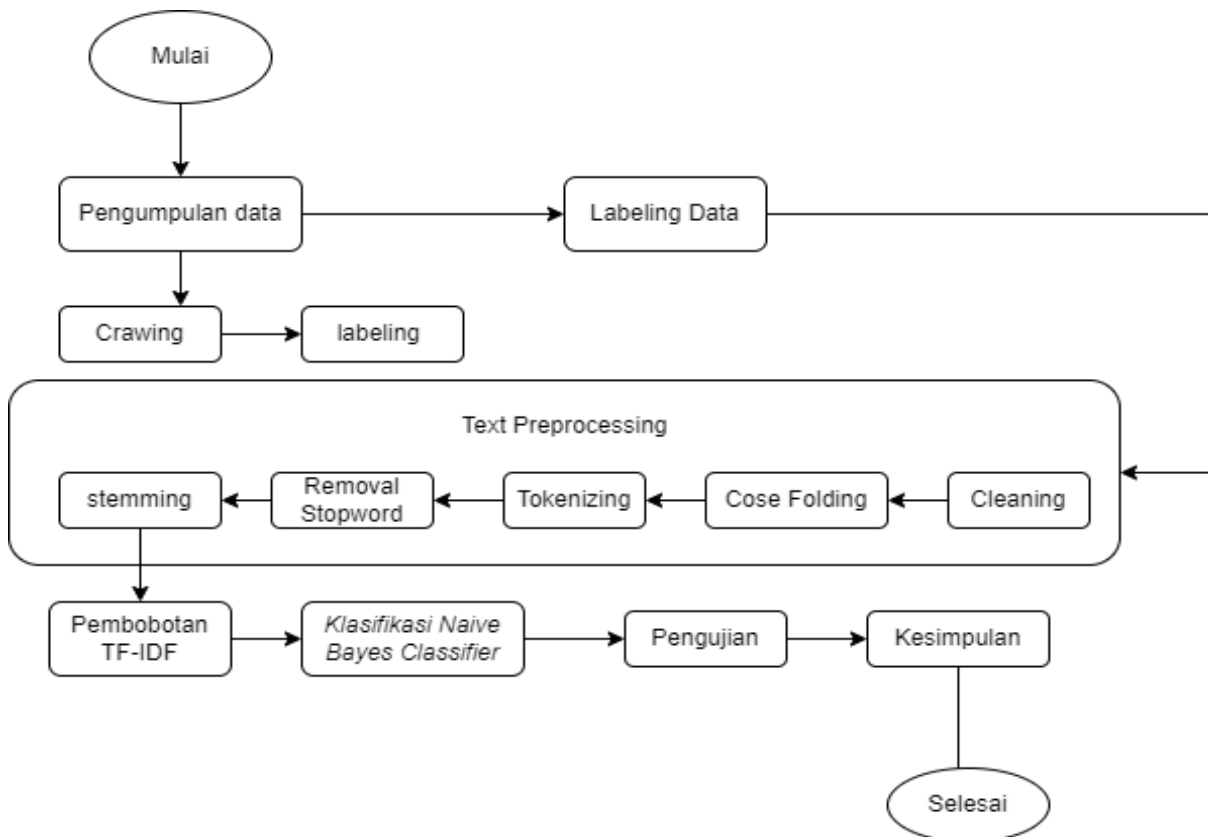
Mulai

Pengumpulan data

Labeling Data

Crawing

labeling

Text Preprocessing

stemming

Removal Stopword

Tokenizing

Cose Folding

Cleaning

Pembobotan TF-IDF

Klasifikasi Naive Bayes Classifier

Pengujian

Kesimpulan

Selesai